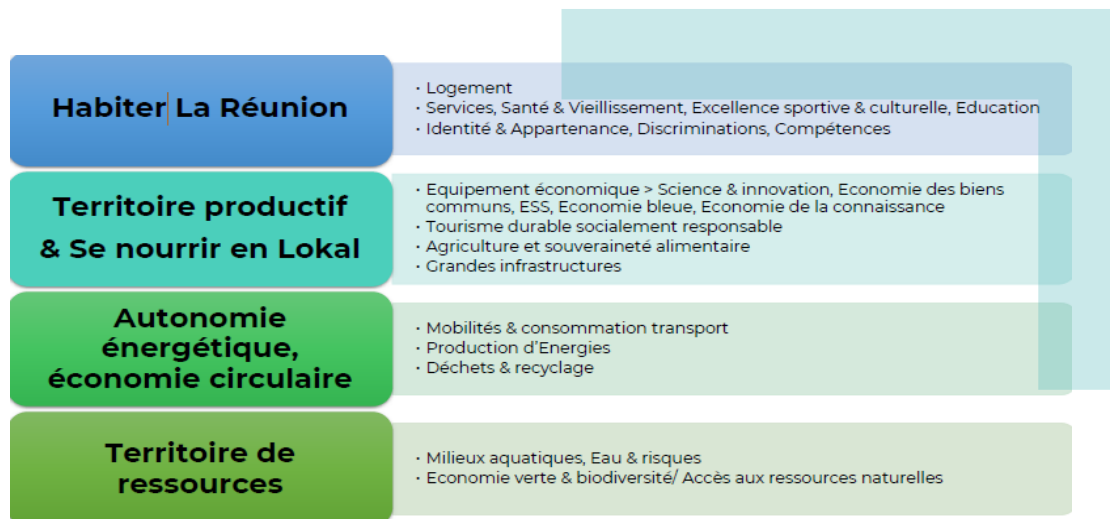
Habiter La Réunion

· Logement
· Services, Santé & Vieillissement, Excellence sportive & culturelle, Education
· Identité & Appartenance, Discriminations, Compétences

Territoire productif & Se nourrir en Lokal

· Equipement économique > Science & innovation, Economie des biens communs, ESS, Economie bleue, Economie de la connaissance
· Tourisme durable socialement responsable
· Agriculture et souveraineté alimentaire
· Grandes infrastructures

Autonomie énergétique, économie circulaire

· Mobilités & consommation transport
· Production d'Energies
· Déchets & recyclage

Territoire de ressources

· Milieux aquatiques, Eau & risques
· Economie verte & biodiversité/ Accès aux ressources naturelles